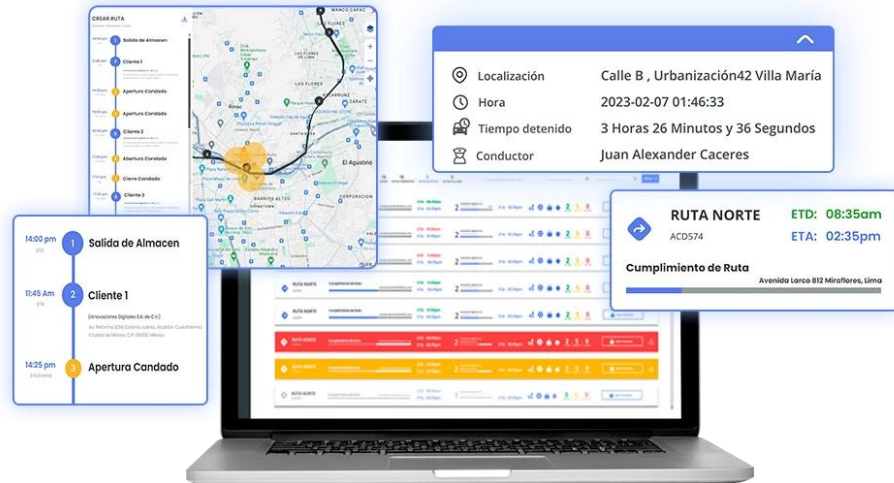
CREAR RUTA

Salida de Almacen

Cliente 1

Apertura Candado

Apertura Candado

Cliente 2

Apertura Candado

Cierre Candado

Cliente 3

MANCO CAPAC

EL AGUSTINO

BARRIOS ALTOS

Localización Calle B , Urbanización42 Villa María

Hora 2023-02-07 01:46:33

Tiempo detenido 3 Horas 26 Minutos y 36 Segundos

Conductor Juan Alexander Caceres

RUTA NORTE
ACD574
ETD: 08:35am
ETA: 02:35pm

Cumplimiento de Ruta
Avenida Larco 812 Miraflores, Lima

14:00 pm 1 Salida de Almacen

11:45 Am 2 Cliente 1
(Innovaciones Digitales S.A de C.V)
Av. Reforma 1234, Colonia Juárez, Alcaldía Cuauhtémoc, Ciudad de México, C.P. 06600, México

14:25 pm 3 Apertura Candado

RUTA NORTE

RUTA NORTE

RUTA NORTE

RUTA NORTE